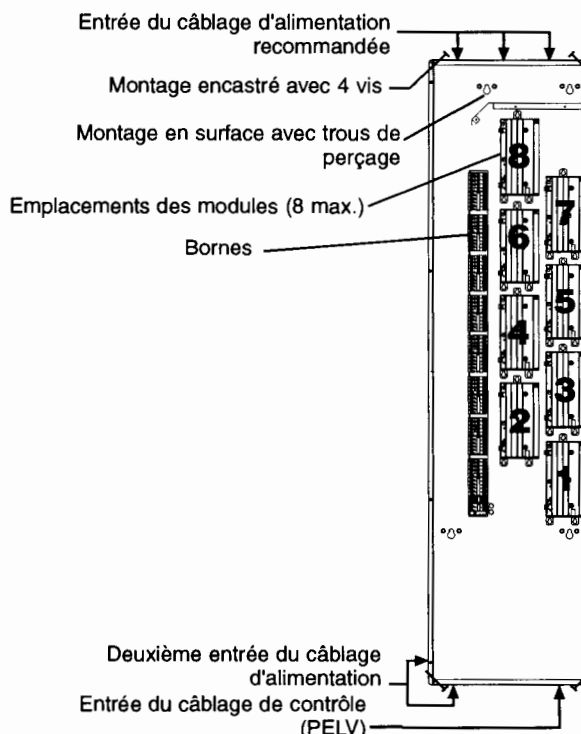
Entrée du câblage d'alimentation recommandée

Montage encastré avec 4 vis

Montage en surface avec trous de perçage

Emplacements des modules (8 max.)

Bornes

8

7

6

5

4

3

2

1

Deuxième entrée du câblage d'alimentation

Entrée du câblage de contrôle (PELV)